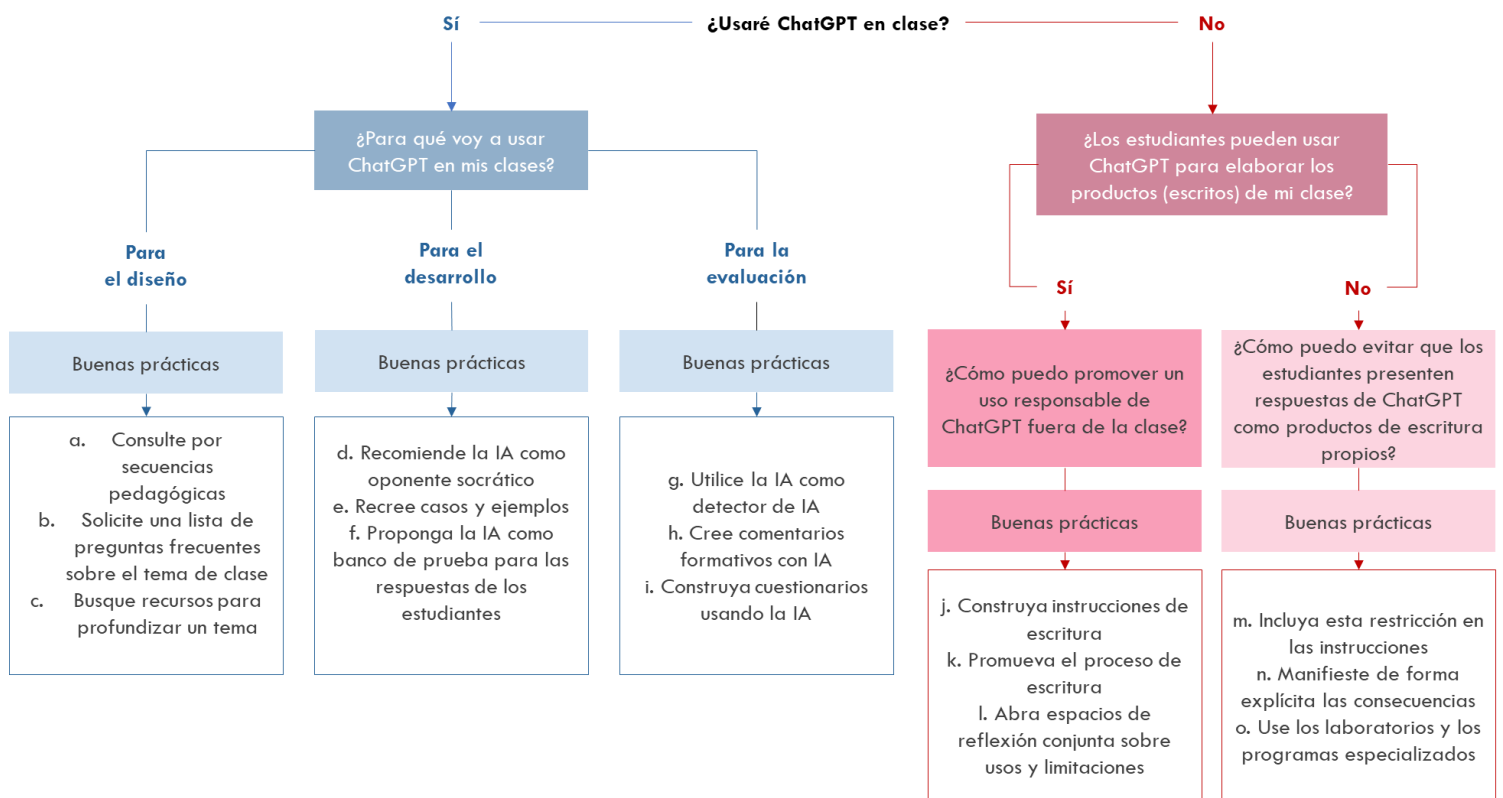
Sí ¿Usaré ChatGPT en clase? No

¿Para qué voy a usar ChatGPT en mis clases?

Para el diseño

Para el desarrollo

Para la evaluación

Buenas prácticas

a. Consulte por secuencias pedagógicas
b. Solicite una lista de preguntas frecuentes sobre el tema de clase
c. Busque recursos para profundizar un tema

Buenas prácticas

d. Recomiende la IA como oponente socrático
e. Recree casos y ejemplos
f. Proponga la IA como banco de prueba para las respuestas de los estudiantes

Buenas prácticas

g. Utilice la IA como detector de IA
h. Cree comentarios formativos con IA
i. Construya cuestionarios usando la IA

¿Los estudiantes pueden usar ChatGPT para elaborar los productos (escritos) de mi clase?

Sí

No

¿Cómo puedo promover un uso responsable de ChatGPT fuera de la clase?

Buenas prácticas

j. Construya instrucciones de escritura
k. Promueva el proceso de escritura
l. Abra espacios de reflexión conjunta sobre usos y limitaciones

¿Cómo puedo evitar que los estudiantes presenten respuestas de ChatGPT como productos de escritura propios?

Buenas prácticas

m. Incluya esta restricción en las instrucciones
n. Manifieste de forma explícita las consecuencias
o. Use los laboratorios y los programas especializados